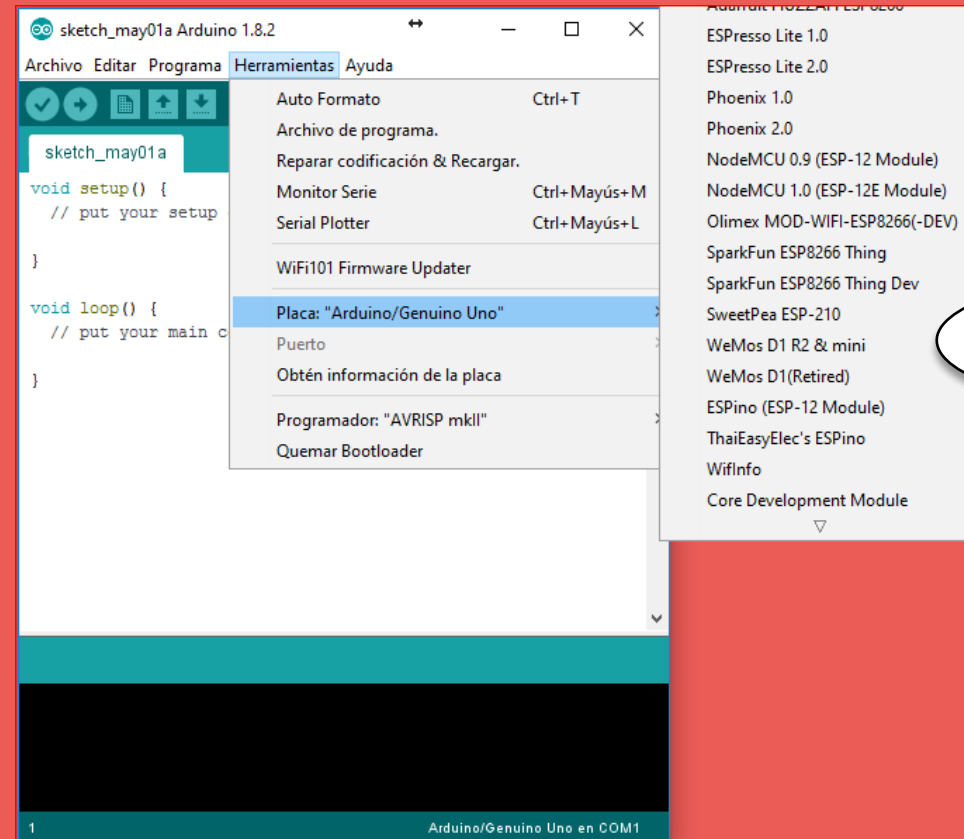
sketch_may01a Arduino 1.8.2

Archivo Editar Programa Herramientas Ayuda

sketch_may01a

void setup() {
  // put your setup

}

void loop() {
  // put your main c

}

Auto Formato Ctrl+T
Archivo de programa.
Reparar codificación & Recargar.
Monitor Serie Ctrl+Mayús+M
Serial Plotter Ctrl+Mayús+L
WiFi101 Firmware Updater
Placa: "Arduino/Genuino Uno"
Puerto
Obtén información de la placa
Programador: "AVRISP mkII"
Quemar Bootloader

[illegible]
ESPresso Lite 1.0
ESPresso Lite 2.0
Phoenix 1.0
Phoenix 2.0
NodeMCU 0.9 (ESP-12 Module)
NodeMCU 1.0 (ESP-12E Module)
Olimex MOD-WIFI-ESP8266(-DEV)
SparkFun ESP8266 Thing
SparkFun ESP8266 Thing Dev
SweetPea ESP-210
WeMos D1 R2 & mini
WeMos D1(Retired)
ESPino (ESP-12 Module)
ThaiEasyElec's ESPino
WifInfo
Core Development Module

1 Arduino/Genuino Uno en COM1